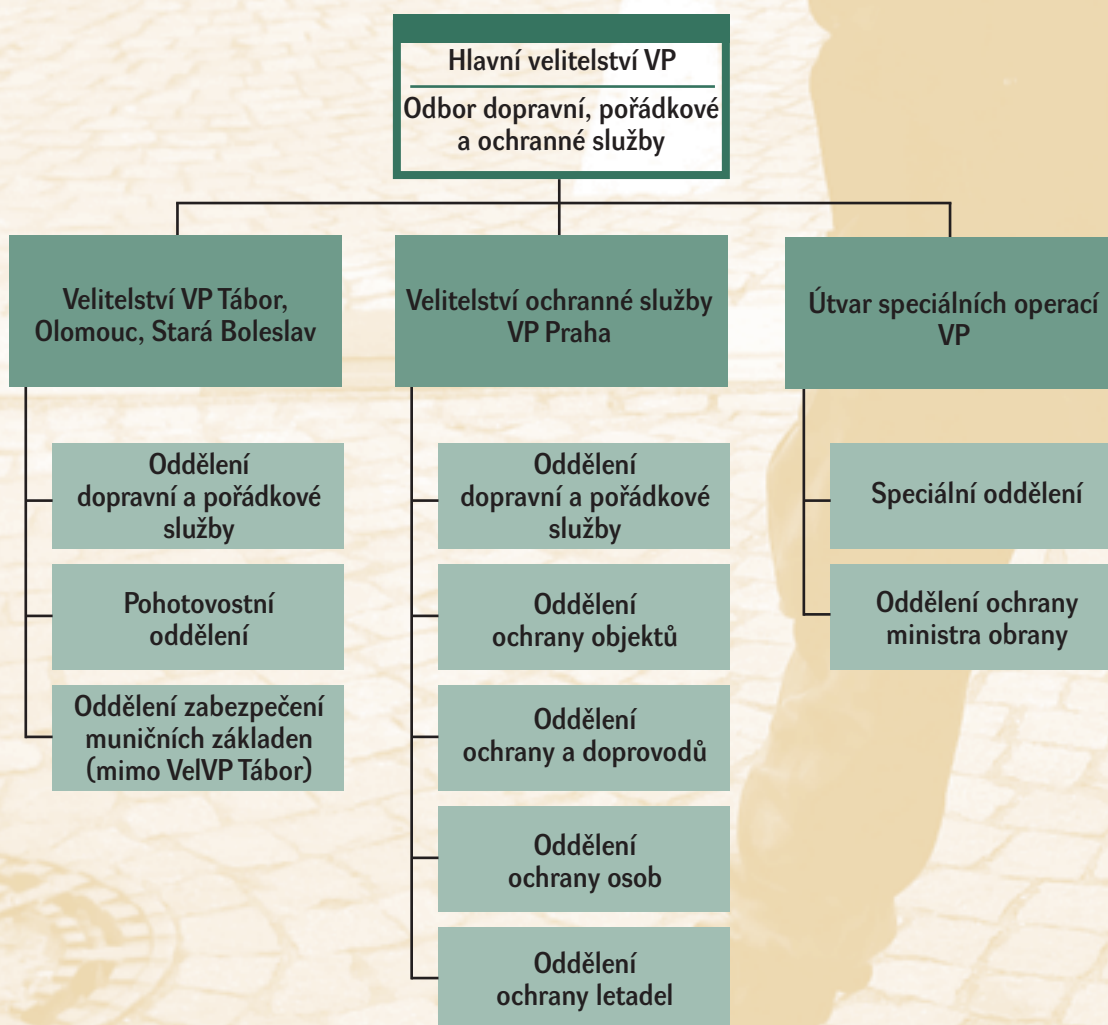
Hlavní velitelství VP

Odbor dopravní, pořádkové a ochranné služby

Velitelství VP Tábor, Olomouc, Stará Boleslav

Oddělení dopravní a pořádkové služby

Pohotovostní oddělení

Oddělení zabezpečení muničních základen (mimo VelVP Tábor)

Velitelství ochranné služby VP Praha

Oddělení dopravní a pořádkové služby

Oddělení ochrany objektů

Oddělení ochrany a doprovodů

Oddělení ochrany osob

Oddělení ochrany letadel

Útvar speciálních operací VP

Speciální oddělení

Oddělení ochrany ministra obrany